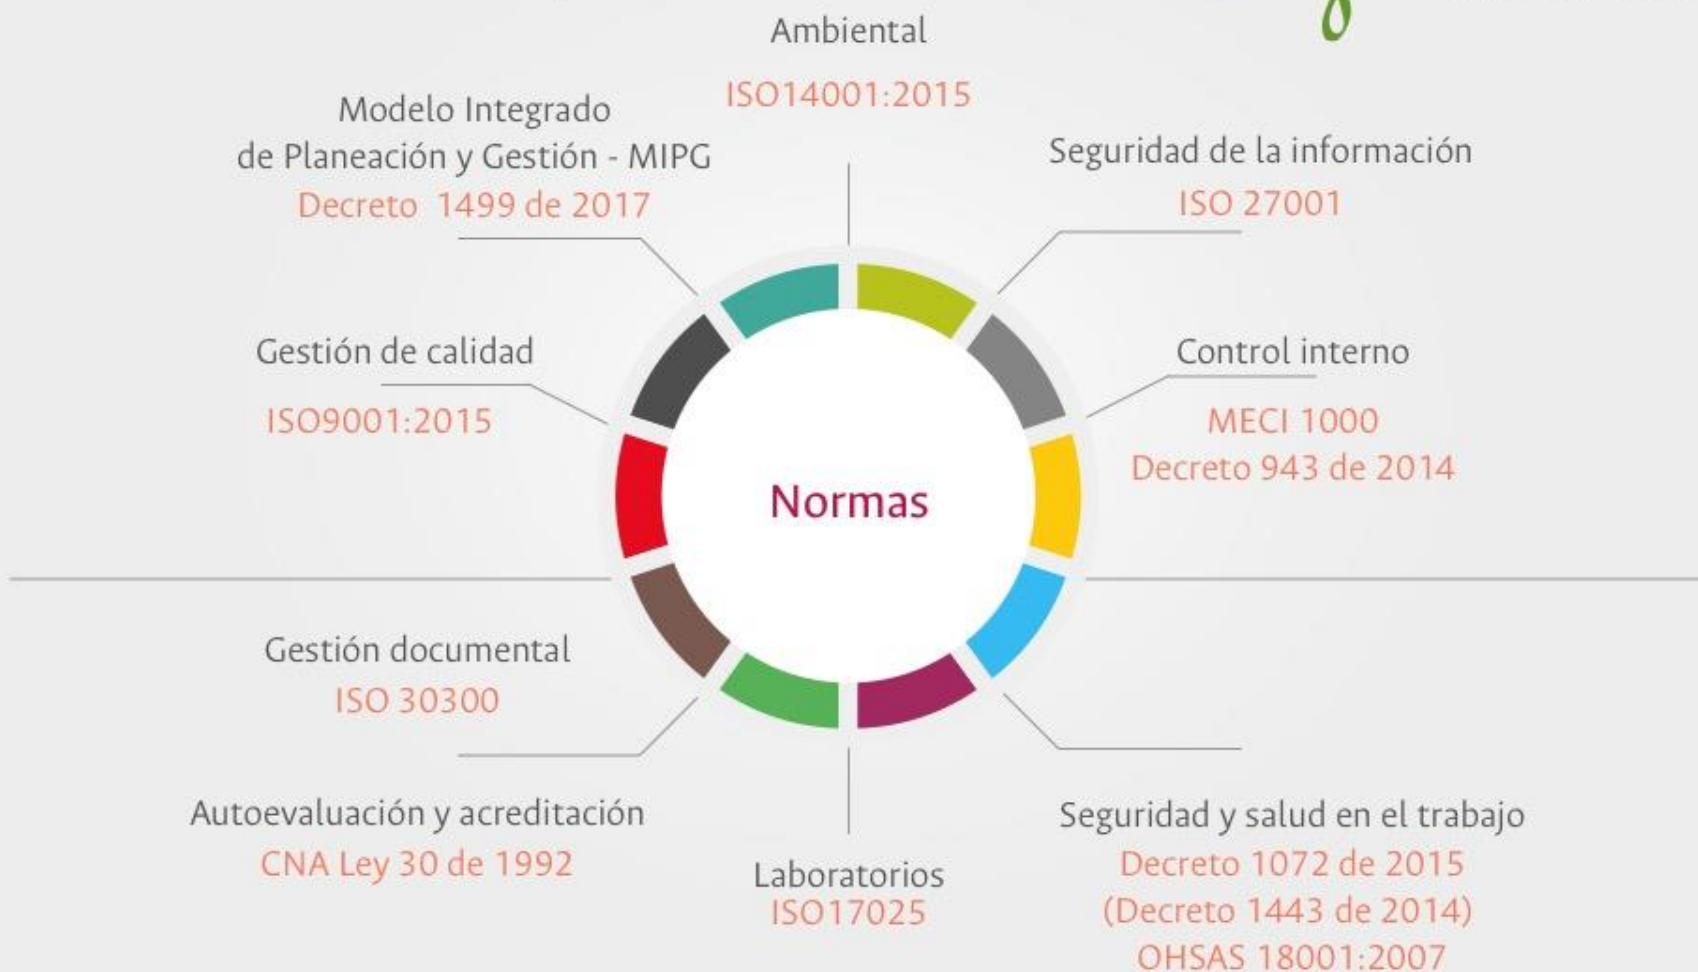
Ambiental
ISO14001:2015

Modelo Integrado de Planeación y Gestión - MIPG
Decreto 1499 de 2017

Seguridad de la información
ISO 27001

Gestión de calidad
ISO9001:2015

Control interno
MECI 1000
Decreto 943 de 2014

Normas

Gestión documental
ISO 30300

Autoevaluación y acreditación
CNA Ley 30 de 1992

Laboratorios
ISO17025

Seguridad y salud en el trabajo
Decreto 1072 de 2015
(Decreto 1443 de 2014)
OHSAS 18001:2007